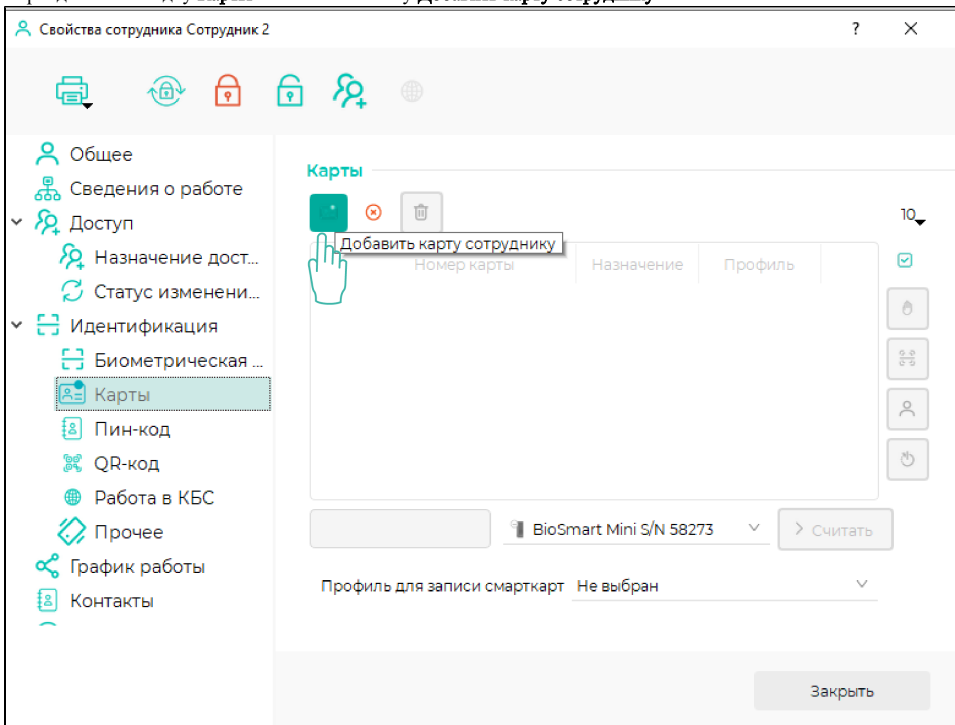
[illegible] Добавить карту сотруднику

Свойства сотрудника Сотрудник 2

?

Общее
Сведения о работе
Доступ
Назначение дост...
Статус изменени...
Идентификация
Биометрическая ...
Карты
Пин-код
QR-код
Работа в КБС
Прочее
График работы
Контакты

Карты

10

Добавить карту сотруднику

Номер карты | Назначение | Профиль

BioSmart Mini S/N 58273

Считать

Профиль для записи смарткарт Не выбран

Закрыть